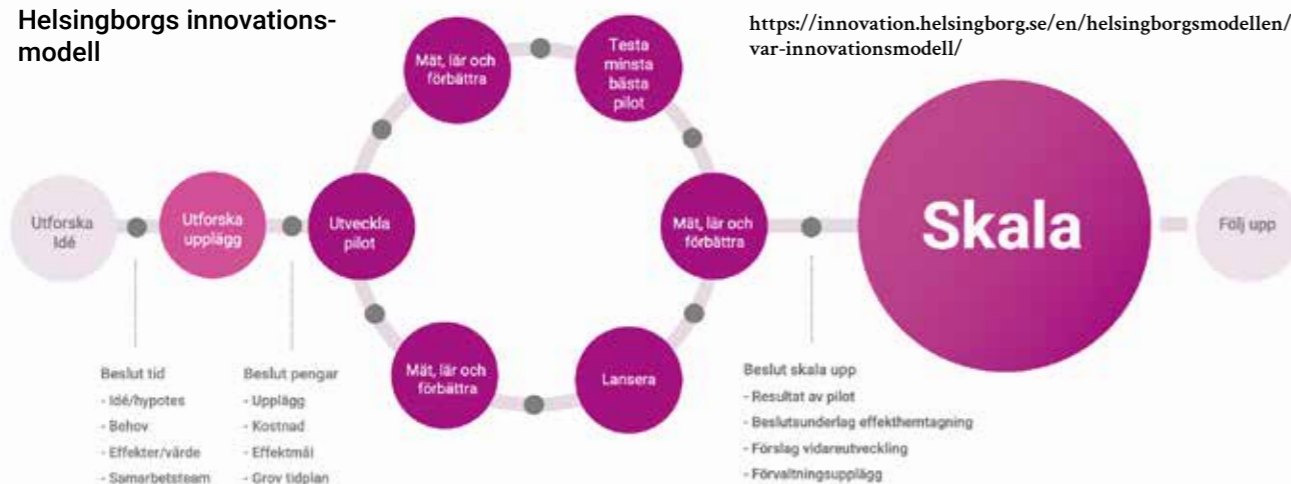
Helsingborgs innovationsmodell

https://innovation.helsingborg.se/en/helsingborgsmodellen/var-innovationsmodell/

Utforska idé

Utforska upplägg

Utveckla pilot

Mät, lär och förbättra

Testa minsta bästa pilot

Mät, lär och förbättra

Lansera

Mät, lär och förbättra

Skala

Följ upp

Beslut tid
- Idé/hypotes
- Behov
- Effekter/värde
- Samarbetsteam

Beslut pengar
- Upplägg
- Kostnad
- Effektmål
- Grov tidplan

Beslut skala upp
- Resultat av pilot
- Beslutsunderlag effekthemtagning
- Förslag vidareutveckling
- Förvaltningsupplägg